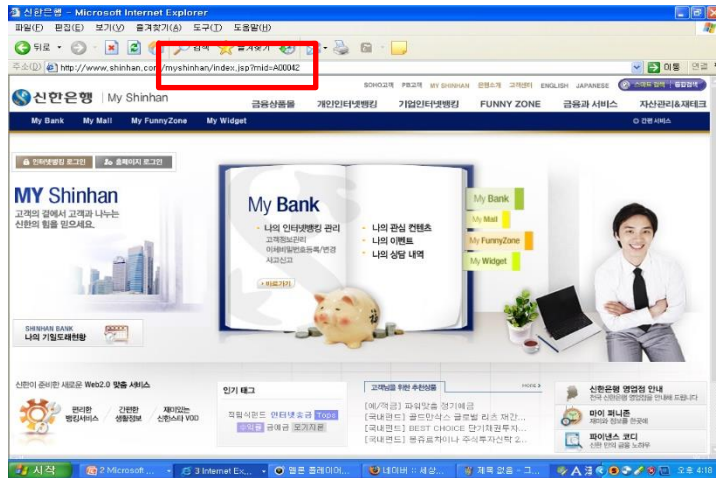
신한은행 - Microsoft Internet Explorer

파일(F) 편집(E) 보기(V) 즐겨찾기(A) 도구(T) 도움말(H)

뒤로 검색 즐겨찾기

주소(D) http://www.shinhan.com/myshinhan/index.jsp?mid=A00042

이동 연결

SOHO고객 PB고객 MY SHINHAN 은행소개 고객센터 ENGLISH JAPANESE

신한은행 | My Shinhan

금융상품몰 개인인터넷뱅킹 기업인터넷뱅킹 FUNNY ZONE 금융과 서비스 자산관리&재테크

My Bank My Mall My FunnyZone My Widget

인터넷뱅킹 로그인 홈페이지 로그인

MY Shinhan

고객의 곁에서 고객과 나누는 신한의 힘을 믿으세요.

SHINHAN BANK
나의 기업도래현황

My Bank

나의 인터넷뱅킹 관리
고객정보관리
이체비밀번호등록/변경
세금신고

나의 관심 컨텐츠
나의 이벤트
나의 상담 내역

바로가기

My Bank
My Mall
My FunnyZone
My Widget

신한이 준비한 새로운 Web2.0 맞춤 서비스

편리한 뱅킹서비스 간편한 생활정보 재미있는 신한스타 VOD

인기 태그

적립식펀드 인터넷승금 Tops
수익률 금예금 보기자료

고객님을 위한 추천상품

[예/적금] 파워맞춤 정기예금
[국내펀드] 글로벌식스 글로벌 리츠 재간...
[국내펀드] BEST CHOICE 단기채권투자...
[국내펀드] 몽휴유파이나 주식투자신탁 2...

more

신한은행 영업점 안내
전국 신한은행 영업점을 안내해 드립니다

마이 퍼니존
재미와 정보를 한곳에

파이낸스 코디
신한 만의 금융 노하우

시작 2 Microsoft ... 3 Internet Ex... 멜론 플레이어... 네이버 :: 세상... 제목 없음 - 그... A 가 오후 4:18